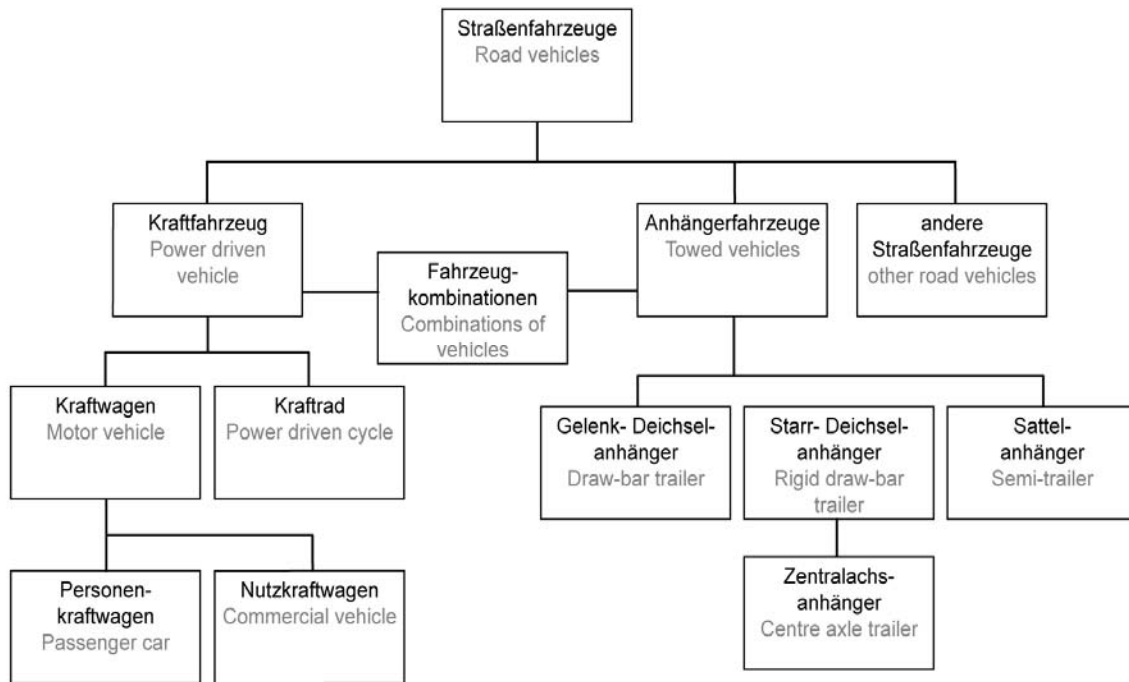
Straßenfahrzeuge
Road vehicles

Kraftfahrzeug
Power driven vehicle

Fahrzeugkombinationen
Combinations of vehicles

Anhängerfahrzeuge
Towed vehicles

andere Straßenfahrzeuge
other road vehicles

Kraftwagen
Motor vehicle

Kraftrad
Power driven cycle

Gelenk- Deichselanhänger
Draw-bar trailer

Starr- Deichselanhänger
Rigid draw-bar trailer

Sattelanhänger
Semi-trailer

Personenkraftwagen
Passenger car

Nutzkraftwagen
Commercial vehicle

Zentralachsanhänger
Centre axle trailer